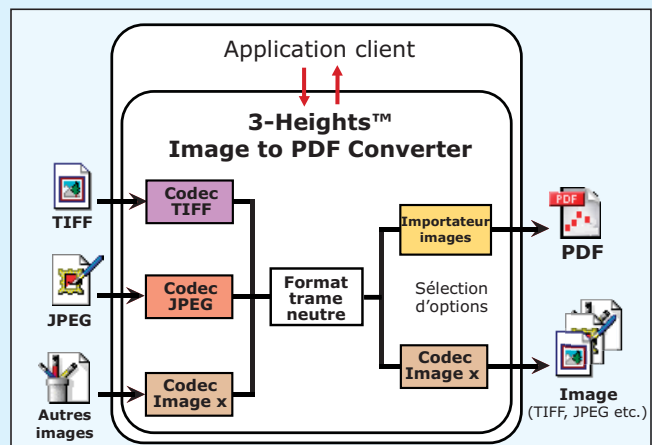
Application client

3-Heights™
Image to PDF Converter

TIFF

Codec TIFF

JPEG

Codec JPEG

Autres images

Codec Image x

Format trame neutre

Importateur images

Sélection d'options

Codec Image x

PDF

PDF

Image
(TIFF, JPEG etc.)